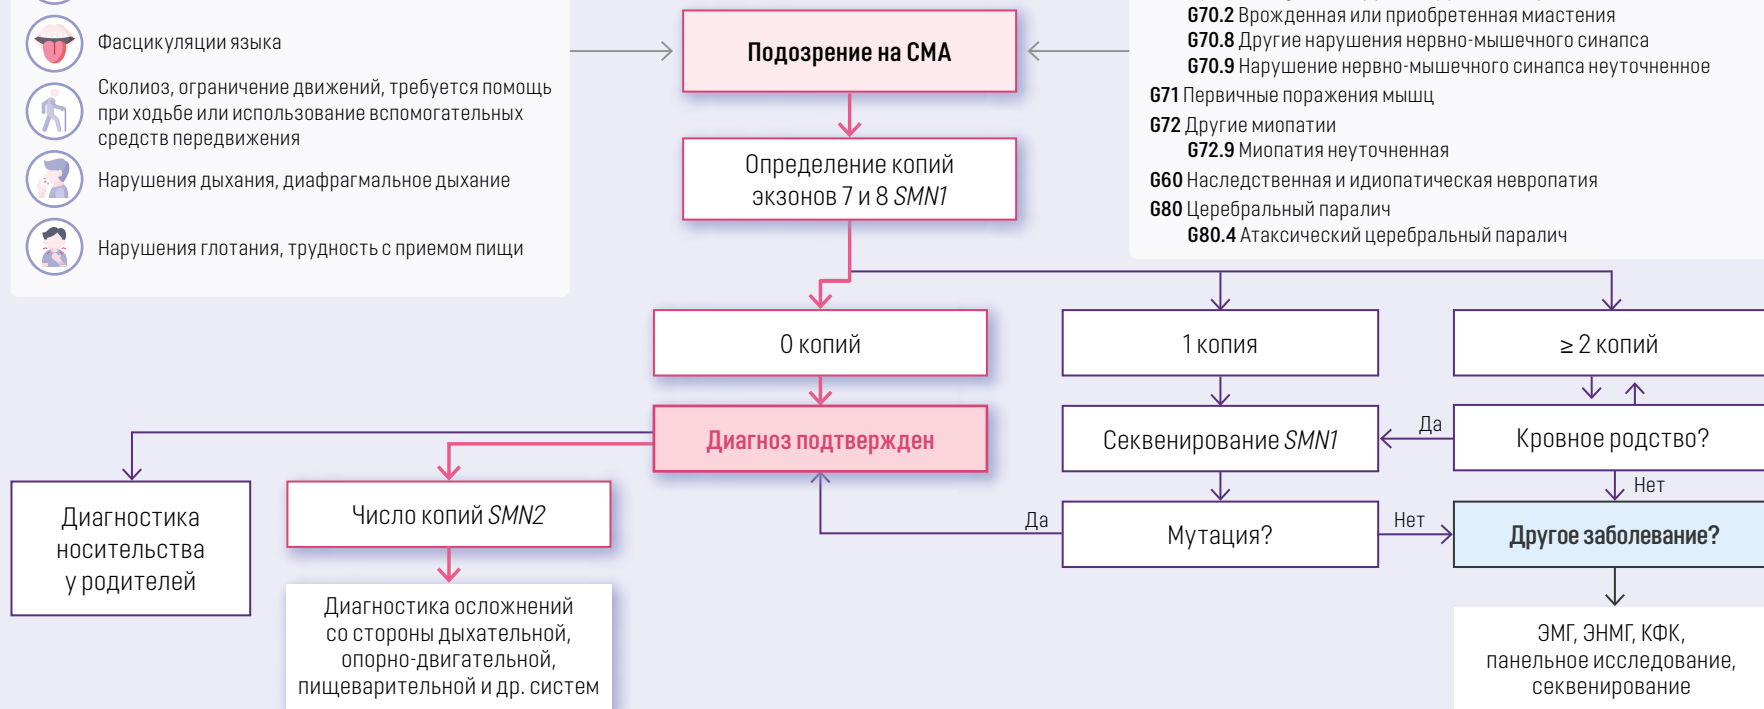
Фасцикуляции языка

Сколиоз, ограничение движений, требуется помощь при ходьбе или использование вспомогательных средств передвижения

Нарушения дыхания, диафрагмальное дыхание

Нарушения глотания, трудность с приемом пищи

G70.2 Врожденная или приобретенная миастения
G70.8 Другие нарушения нервно-мышечного синапса
G70.9 Нарушение нервно-мышечного синапса неуточненное
G71 Первичные поражения мышц
G72 Другие миопатии
G72.9 Миопатия неуточненная
G60 Наследственная и идиопатическая невропатия
G80 Церебральный паралич
G80.4 Атаксический церебральный паралич

Подозрение на СМА

Определение копий экзонов 7 и 8 SMN1

0 копий

1 копия

≥ 2 копий

Диагноз подтвержден

Секвенирование SMN1

Да

Кровное родство?

Нет

Диагностика носительства у родителей

Число копий SMN2

Да

Мутация?

Нет

Другое заболевание?

Диагностика осложнений со стороны дыхательной, опорно-двигательной, пищеварительной и др. систем

ЭМГ, ЭНМГ, КФК, панельное исследование, секвенирование